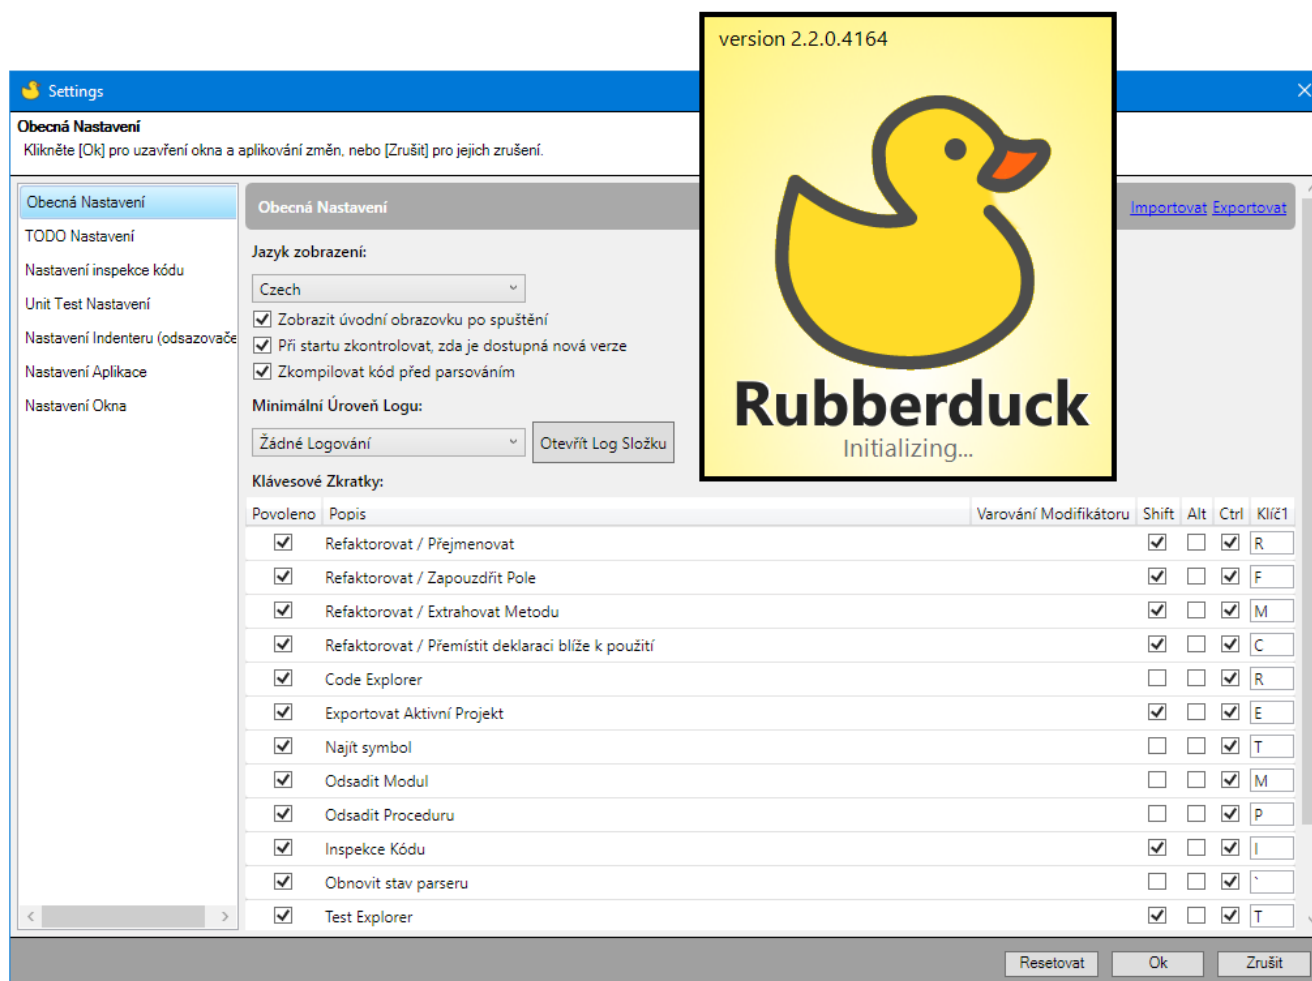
Settings

Obecná Nastavení
Klikněte [Ok] pro uzavření okna a aplikování změn, nebo [Zrušit] pro jejich zrušení.

Obecná Nastavení
TODO Nastavení
Nastavení inspekce kódu
Unit Test Nastavení
Nastavení Indenteru (odsazovače
Nastavení Aplikace
Nastavení Okna

Obecná Nastavení
Importovat Exportovat

Jazyk zobrazení:
Czech
Zobrazit úvodní obrazovku po spuštění
Při startu zkontrolovat, zda je dostupná nová verze
Zkompilovat kód před parsováním
Minimální Úroveň Logu:
Žádné Logování
Otevřít Log Složku
Klávesové Zkratky:

| Povoleno | Popis | Varování Modifikátoru | Shift | Alt | Ctrl | Klíč1 |
|---|---|---|---|---|---|---|
| ☑ | Refaktorovat / Přejmenovat | | ☑ | ☐ | ☑ | R |
| ☑ | Refaktorovat / Zapouzdřit Pole | | ☑ | ☐ | ☑ | F |
| ☑ | Refaktorovat / Extrahovat Metodu | | ☑ | ☐ | ☑ | M |
| ☑ | Refaktorovat / Přemístit deklaraci blíže k použití | | ☑ | ☐ | ☑ | C |
| ☑ | Code Explorer | | ☐ | ☐ | ☑ | R |
| ☑ | Exportovat Aktivní Projekt | | ☑ | ☐ | ☑ | E |
| ☑ | Najít symbol | | ☐ | ☐ | ☑ | T |
| ☑ | Odsadit Modul | | ☐ | ☐ | ☑ | M |
| ☑ | Odsadit Proceduru | | ☐ | ☐ | ☑ | P |
| ☑ | Inspekce Kódu | | ☑ | ☐ | ☑ | I |
| ☑ | Obnovit stav parseru | | ☐ | ☐ | ☑ | ` |
| ☑ | Test Explorer | | ☑ | ☐ | ☑ | T |

Resetovat Ok Zrušit

version 2.2.0.4164
Rubberduck
Initializing...